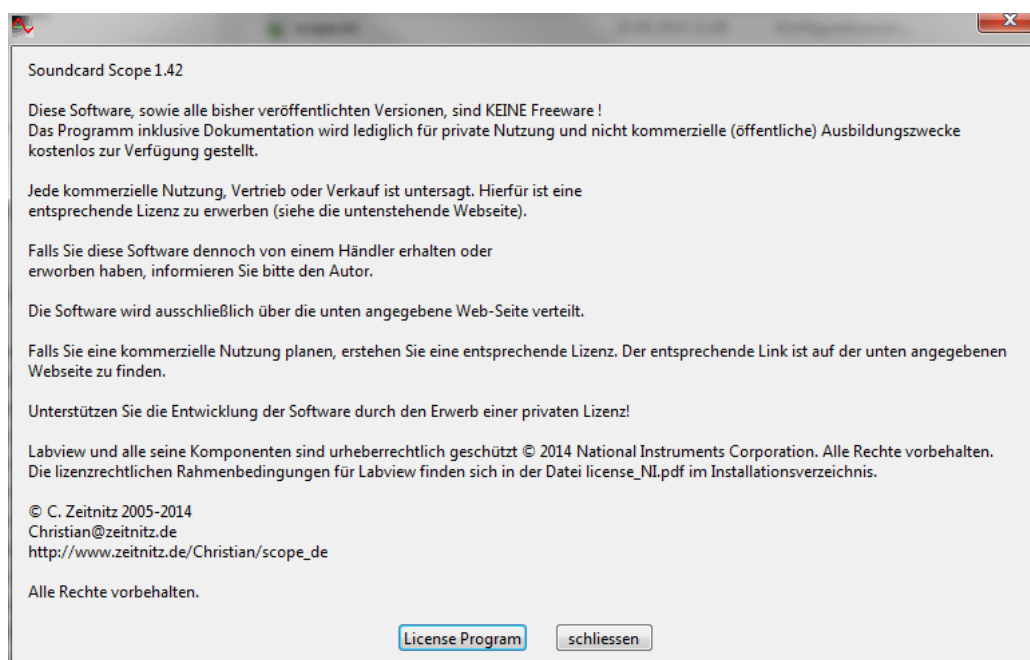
Soundcard Scope 1.42

Diese Software, sowie alle bisher veröffentlichten Versionen, sind KEINE Freeware !
Das Programm inklusive Dokumentation wird lediglich für private Nutzung und nicht kommerzielle (öffentliche) Ausbildungszwecke kostenlos zur Verfügung gestellt.

Jede kommerzielle Nutzung, Vertrieb oder Verkauf ist untersagt. Hierfür ist eine entsprechende Lizenz zu erwerben (siehe die untenstehende Webseite).

Falls Sie diese Software dennoch von einem Händler erhalten oder erworben haben, informieren Sie bitte den Autor.

Die Software wird ausschließlich über die unten angegebene Web-Seite verteilt.

Falls Sie eine kommerzielle Nutzung planen, erstehen Sie eine entsprechende Lizenz. Der entsprechende Link ist auf der unten angegebenen Webseite zu finden.

Unterstützen Sie die Entwicklung der Software durch den Erwerb einer privaten Lizenz!

Labview und alle seine Komponenten sind urheberrechtlich geschützt © 2014 National Instruments Corporation. Alle Rechte vorbehalten.
Die lizenzrechtlichen Rahmenbedingungen für Labview finden sich in der Datei license_NI.pdf im Installationsverzeichnis.

© C. Zeitnitz 2005-2014
Christian@zeitnitz.de
http://www.zeitnitz.de/Christian/scope_de

Alle Rechte vorbehalten.

License Program

schliessen